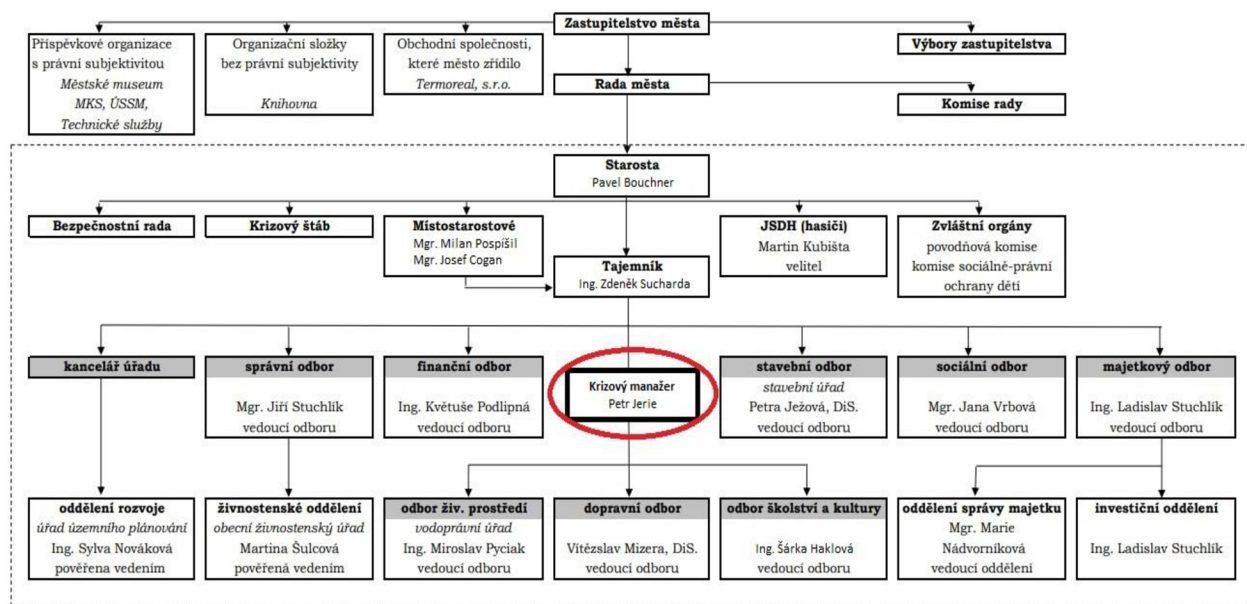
Zastupitelstvo města

Příspěvkové organizace s právní subjektivitou
Městské museum
MKS, ÚSSM,
Technické služby

Organizační složky bez právní subjektivity
Knihovna

Obchodní společnosti, které město zřídilo
Termoreal, s.r.o.

Výbory zastupitelstva

Rada města

Komise rady

Starosta
Pavel Bouchner

Bezpečnostní rada

Krizový štáb

Místostarostové
Mgr. Milan Pospíšil
Mgr. Josef Cogan

Tajemník
Ing. Zdeněk Sucharda

JSDH (hasiči)
Martin Kubišta
velitel

Zvláštní orgány
povodňová komise
komise sociálně-právní ochrany dětí

kancelář úřadu

správní odbor
Mgr. Jiří Stuchlík
vedoucí odboru

finanční odbor
Ing. Květuše Podlipná
vedoucí odboru

Krizový manažer
Petr Jerie

stavební odbor
stavební úřad
Petra Ježová, DiS.
vedoucí odboru

sociální odbor
Mgr. Jana Vrbová
vedoucí odboru

majetkový odbor
Ing. Ladislav Stuchlík
vedoucí odboru

oddělení rozvoje
úřad územního plánování
Ing. Sylva Nováková
pověřena vedením

živnostenské oddělení
obecní živnostenský úřad
Martina Šulcová
pověřená vedením

odbor živ. prostředí
vodoprávní úřad
Ing. Miroslav Pyciak
vedoucí odboru

dopravní odbor
Vítězslav Mizera, DiS.
vedoucí odboru

odbor školství a kultury
Ing. Šárka Haklová
vedoucí odboru

oddělení správy majetku
Mgr. Marie Nádvorníková
vedoucí oddělení

investiční oddělení
Ing. Ladislav Stuchlík